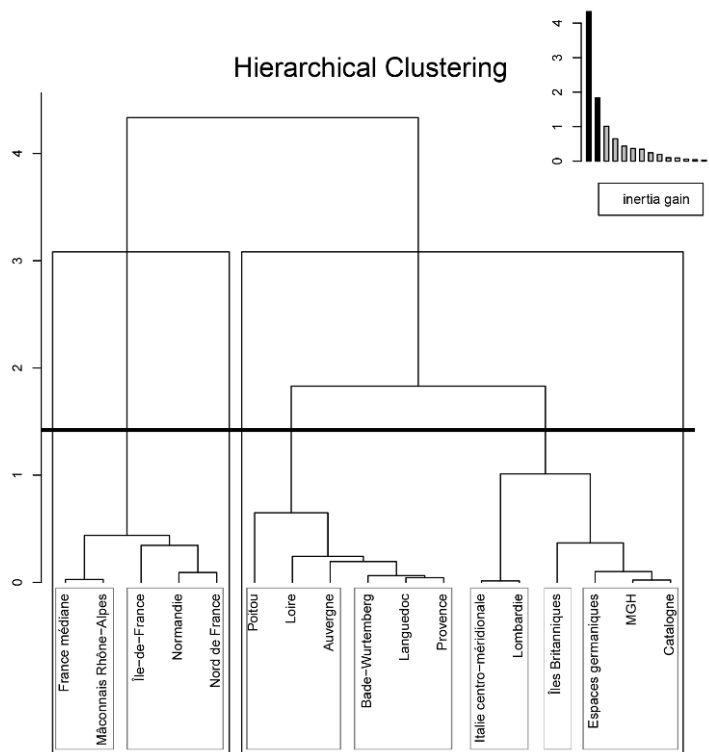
Hierarchical Clustering

4
3
2
1
0

inertia gain

4
3
2
1
0

France médiane
Mâconnais Rhône−Alpes
Île−de−France
Normandie
Nord de France
Poitou
Loire
Auvergne
Bade−Wurtemberg
Languedoc
Provence
Italie centro−méridionale
Lombardie
Îles Britanniques
Espaces germaniques
MGH
Catalogne